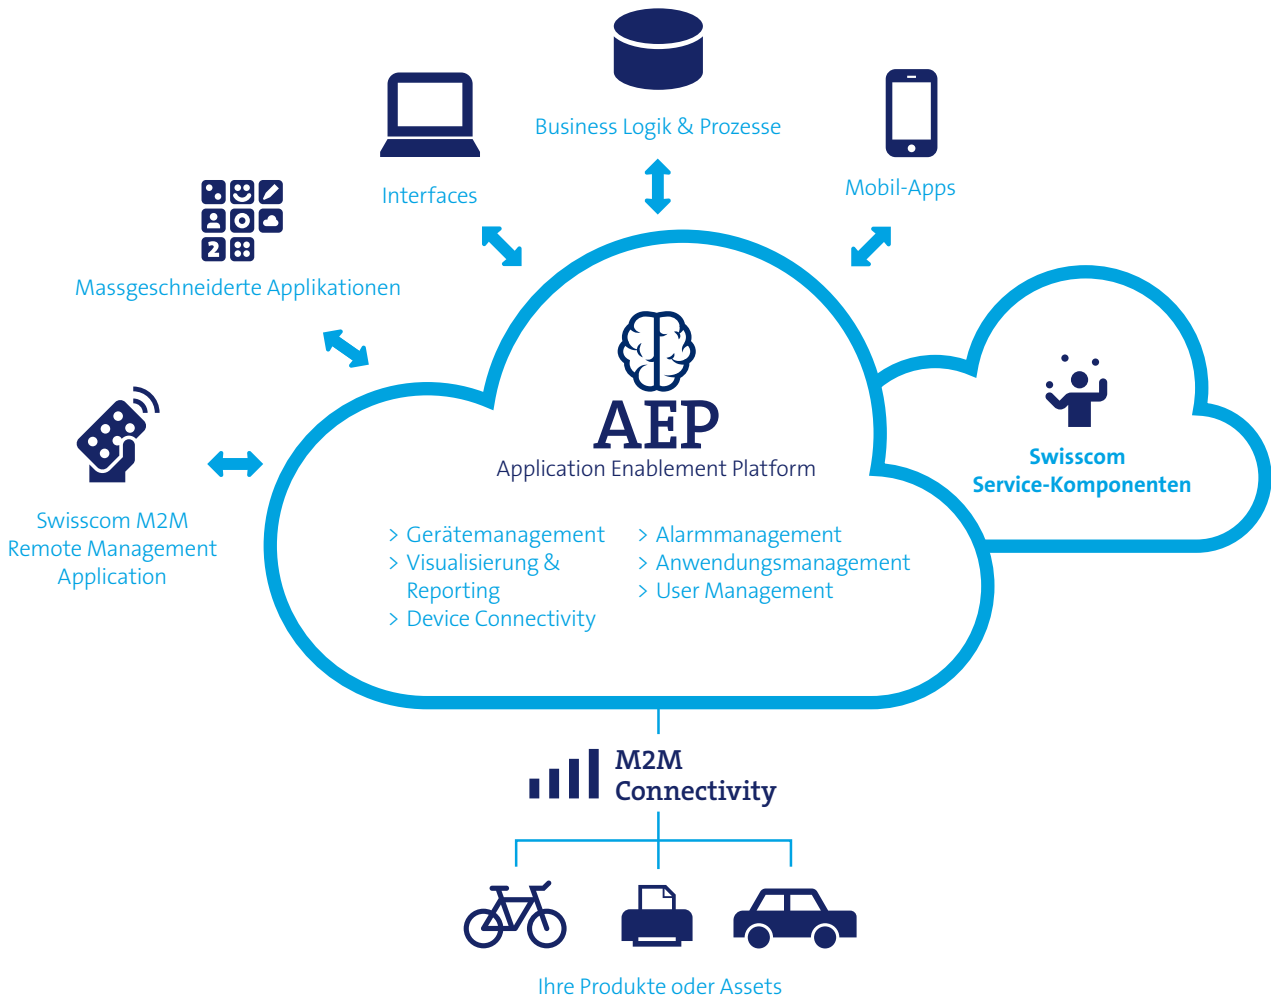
Business Logik & Prozesse

Interfaces

Mobil-Apps

2

Massgeschneiderte Applikationen

AEP
Application Enablement Platform

Swisscom
Service-Komponenten

Swisscom M2M
Remote Management
Application

> Gerätemanagement
> Visualisierung & Reporting
> Device Connectivity

> Alarmmanagement
> Anwendungsmanagement
> User Management

M2M
Connectivity

Ihre Produkte oder Assets